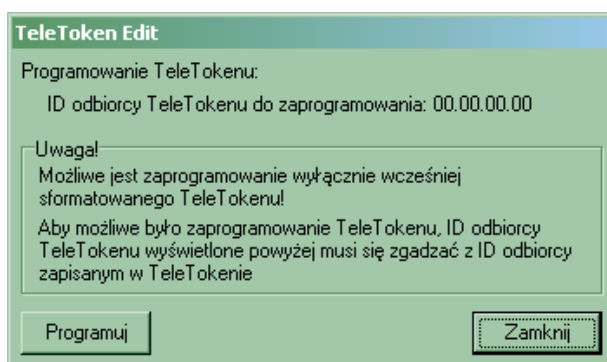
TeleToken Edit

Programowanie TeleTokenu:

ID odbiorcy TeleTokenu do zaprogramowania: 00.00.00.00

Uwaga!

Możliwe jest zaprogramowanie wyłącznie wcześniej sformatowanego TeleTokenu!

Aby możliwe było zaprogramowanie TeleTokenu, ID odbiorcy TeleTokenu wyświetlone powyżej musi się zgadzać z ID odbiorcy zapisanym w TeleTokenie

Programuj

Zamknij